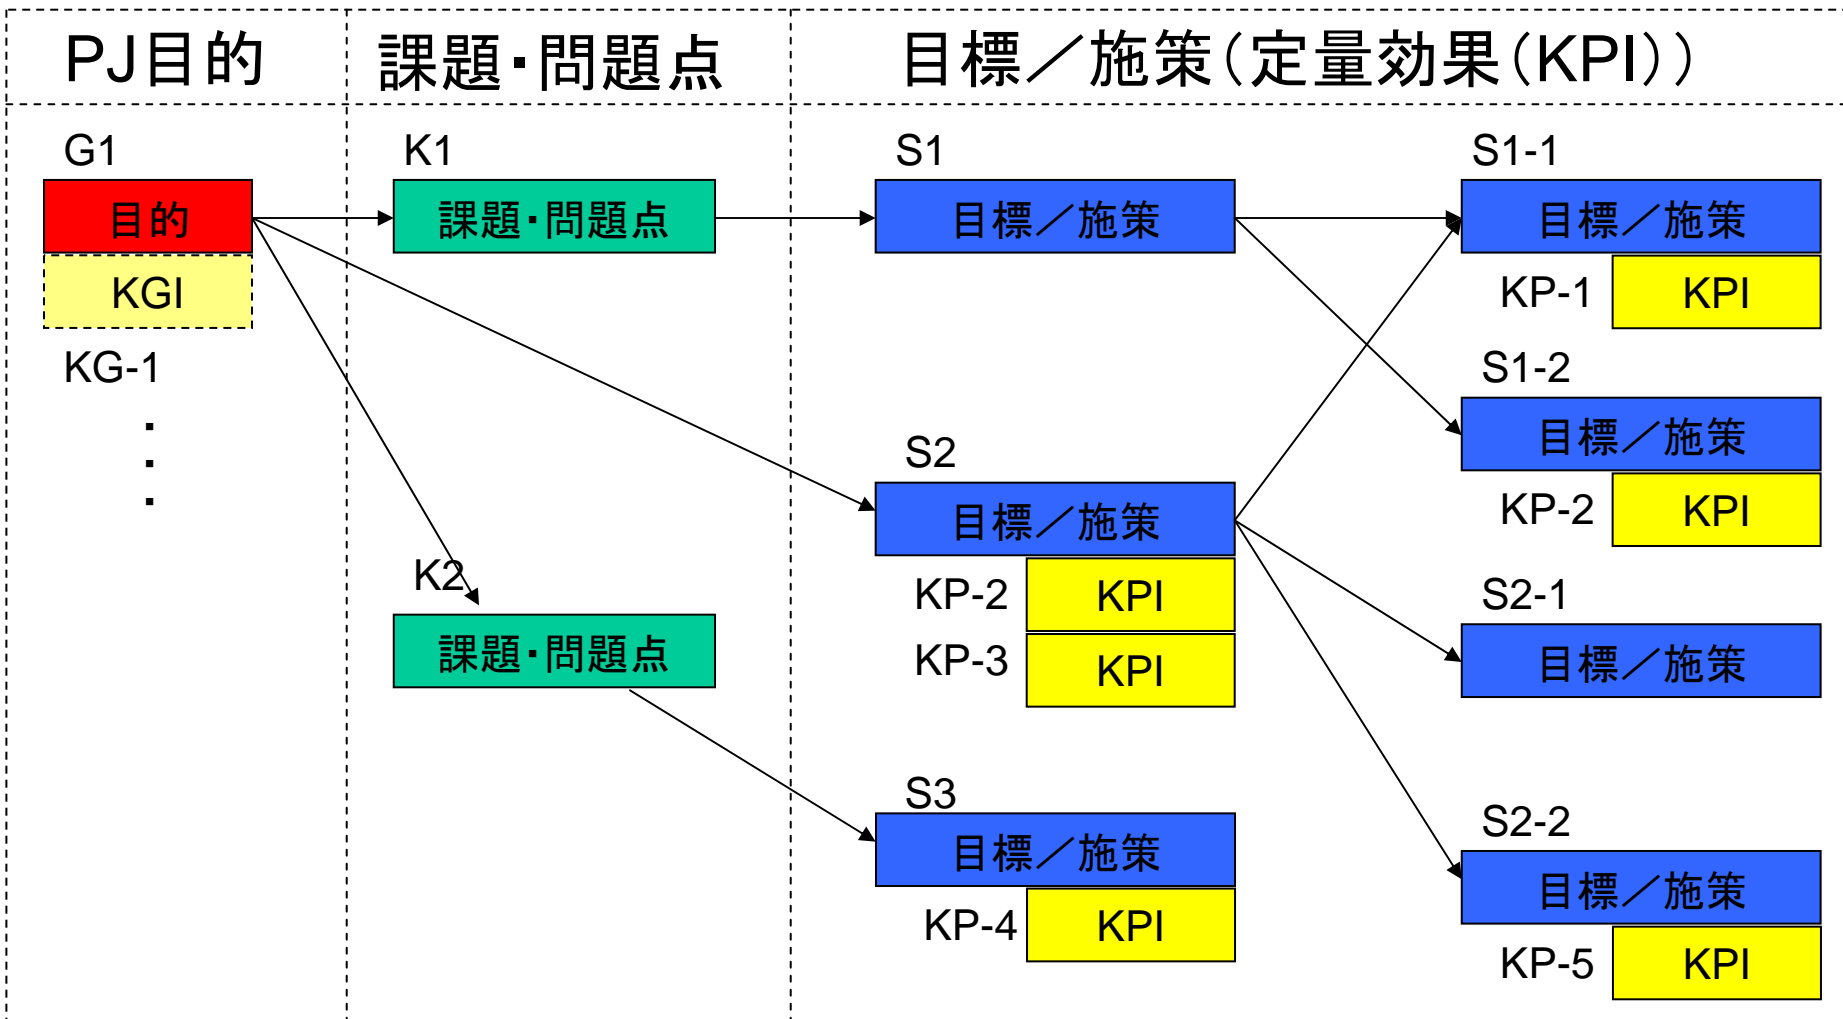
PJ目的

課題・問題点

目標／施策（定量効果（KPI））

G1
目的
KGI
KG-1
・
・
・

K1
課題・問題点

K2
課題・問題点

S1
目標／施策

S2
目標／施策
KP-2 KPI
KP-3 KPI

S3
目標／施策
KP-4 KPI

S1-1
目標／施策
KP-1 KPI

S1-2
目標／施策
KP-2 KPI

S2-1
目標／施策

S2-2
目標／施策
KP-5 KPI